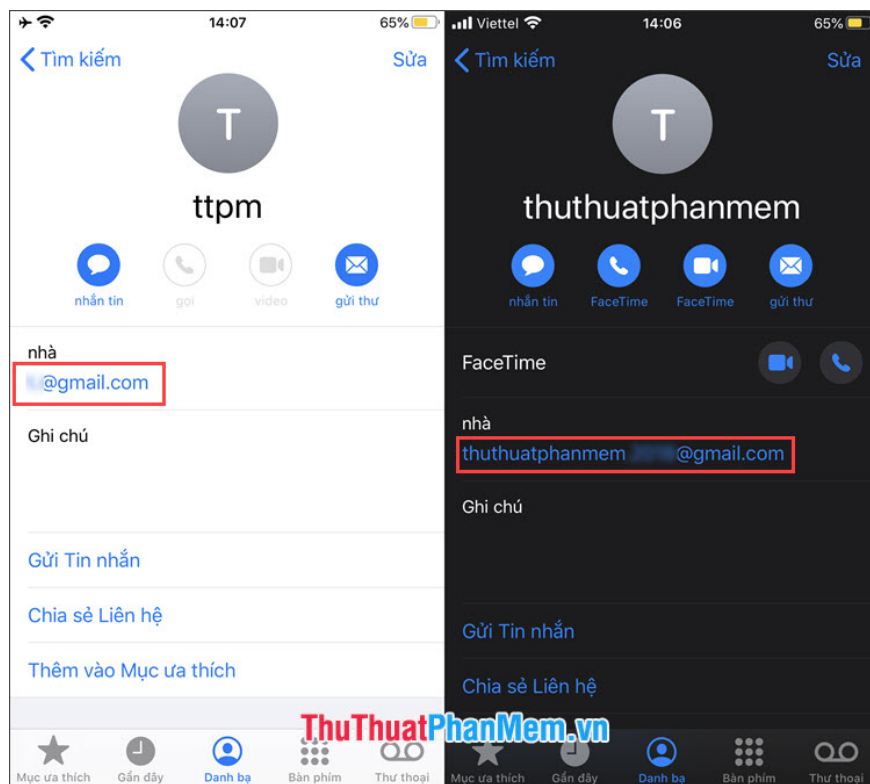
14:07

65%

Tìm kiếm

Sửa

T

ttpm

nhắn tin

gọi

video

gửi thư

nhà

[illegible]@gmail.com

Ghi chú

Gửi Tin nhắn

Chia sẻ Liên hệ

Thêm vào Mục ưa thích

Mục ưa thích

Gần đây

Danh bạ

Bàn phím

Thư thoại

Viettel

14:06

65%

Tìm kiếm

Sửa

T

thuthuatphanmem

nhắn tin

FaceTime

FaceTime

gửi thư

FaceTime

nhà

thuthuatphanmem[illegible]@gmail.com

Ghi chú

Gửi Tin nhắn

Chia sẻ Liên hệ

Mục ưa thích

Gần đây

Danh bạ

Bàn phím

Thư thoại

ThuThuatPhanMem.vn